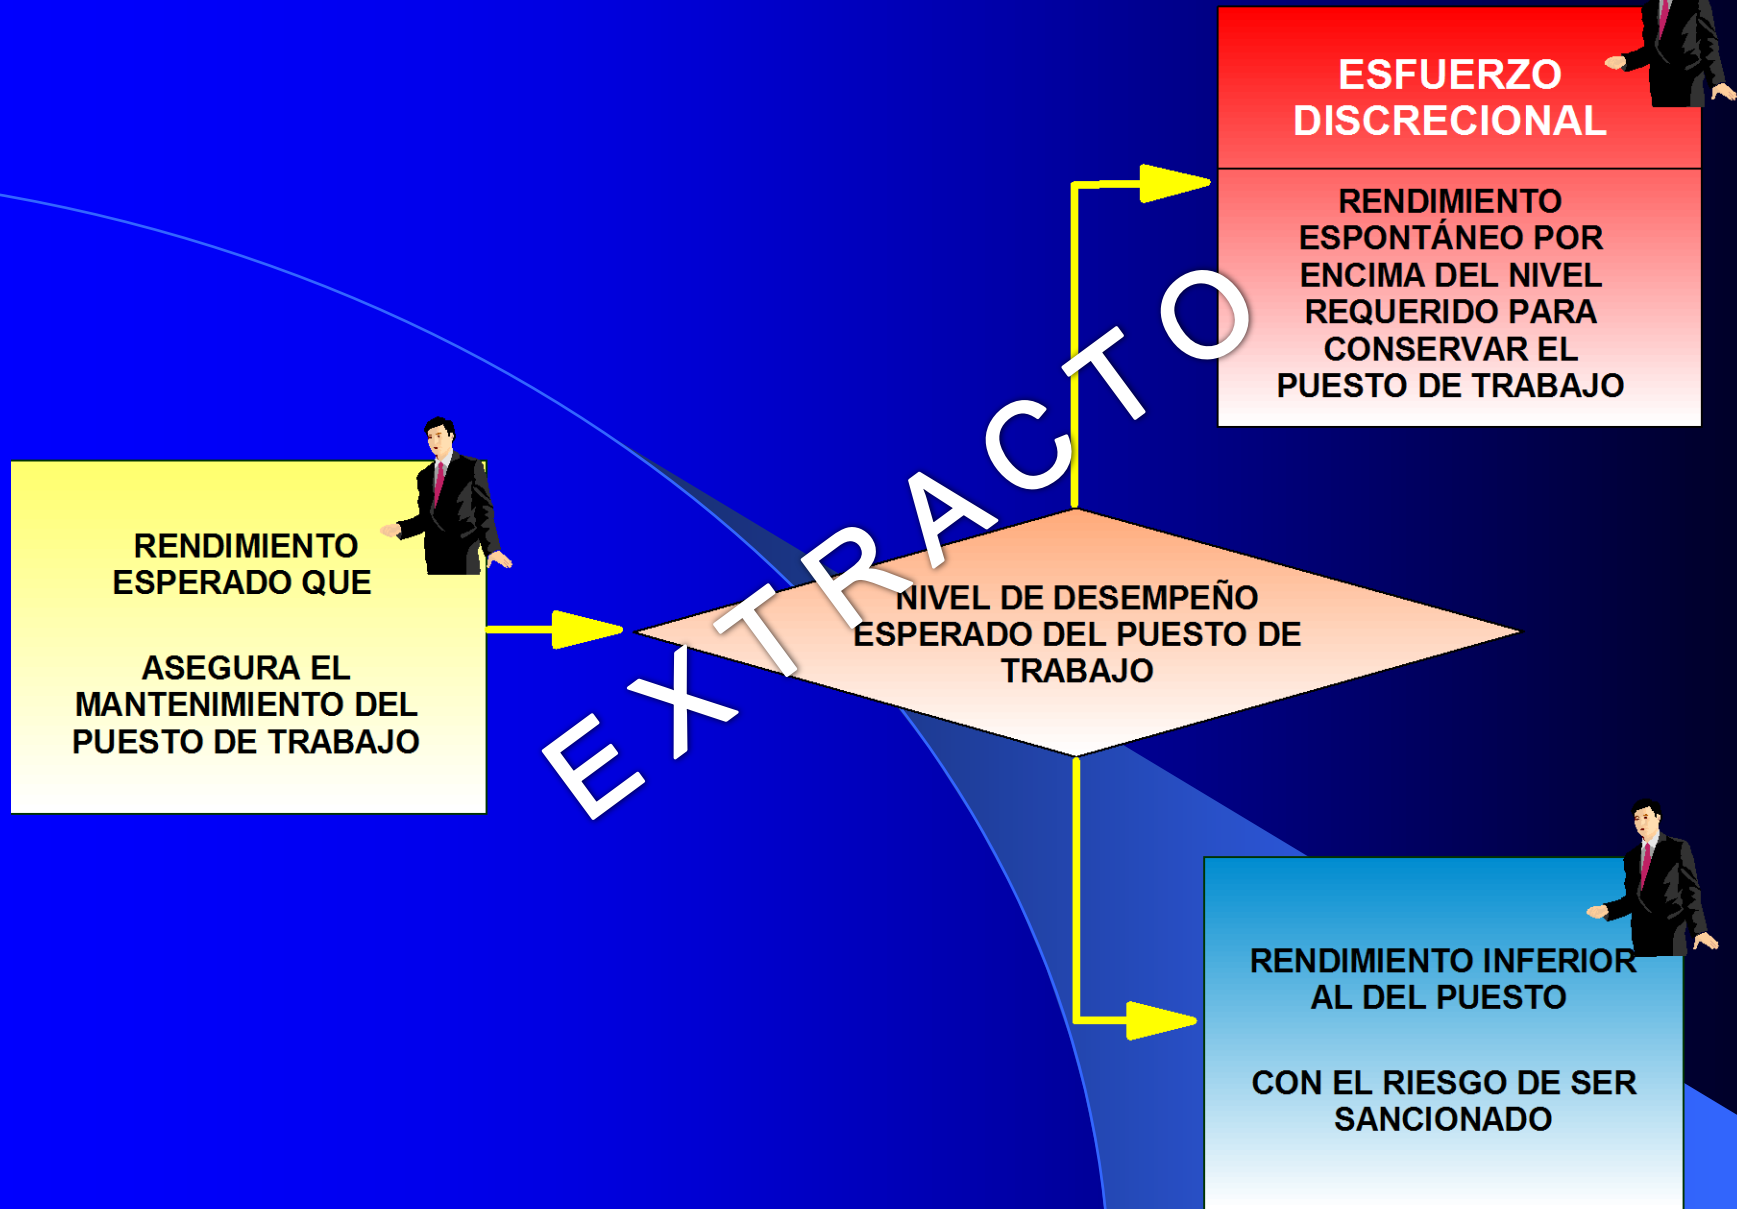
ESFUERZO DISCRECIONAL

RENDIMIENTO ESPONTÁNEO POR ENCIMA DEL NIVEL REQUERIDO PARA CONSERVAR EL PUESTO DE TRABAJO

RENDIMIENTO ESPERADO QUE

ASEGURA EL MANTENIMIENTO DEL PUESTO DE TRABAJO

NIVEL DE DESEMPEÑO ESPERADO DEL PUESTO DE TRABAJO

EXTRACTO

RENDIMIENTO INFERIOR AL DEL PUESTO

CON EL RIESGO DE SER SANCIONADO